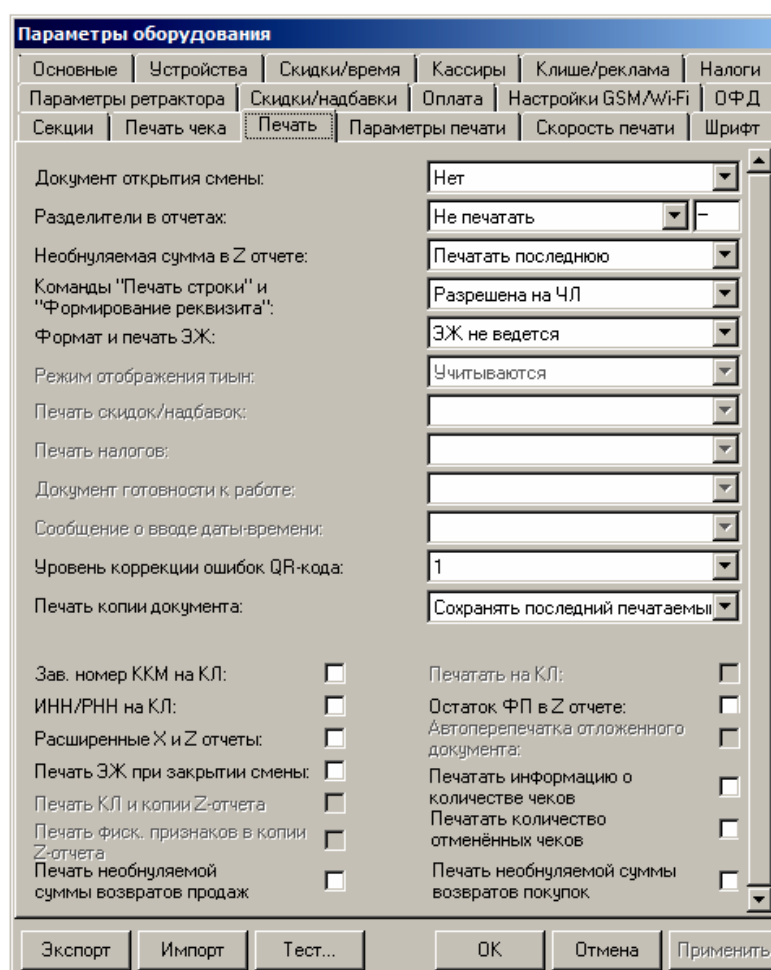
Параметры оборудования

Основные | Устройства | Скидки/время | Кассиры | Клише/реклама | Налоги
Параметры ретрактора | Скидки/надбавки | Оплата | Настройки GSM/Wi-Fi | ОФД
Секции | Печать чека | Печать | Параметры печати | Скорость печати | Шрифт

Документ открытия смены: Нет
Разделители в отчетах: Не печатать -
Необнуляемая сумма в Z отчете: Печатать последнюю
Команды "Печать строки" и "Формирование реквизита": Разрешена на ЧЛ
Формат и печать ЭЖ: ЭЖ не ведется
Режим отображения тиын: Учитываются
Печать скидок/надбавок:
Печать налогов:
Документ готовности к работе:
Сообщение о вводе даты-времени:
Уровень коррекции ошибок QR-кода: 1
Печать копии документа: Сохранять последний печатаемы

Зав. номер ККМ на КЛ:
ИНН/РНН на КЛ:
Расширенные X и Z отчеты:
Печать ЭЖ при закрытии смены:
Печать КЛ и копии Z-отчета
Печать фиск. признаков в копии Z-отчета
Печать необнуляемой суммы возвратов продаж

Печатать на КЛ:
Остаток ФП в Z отчете:
Автоперепечатка отложенного документа:
Печатать информацию о количестве чеков
Печатать количество отменённых чеков
Печать необнуляемой суммы возвратов покупок

Экспорт | Импорт | Тест... | ОК | Отмена | Применить